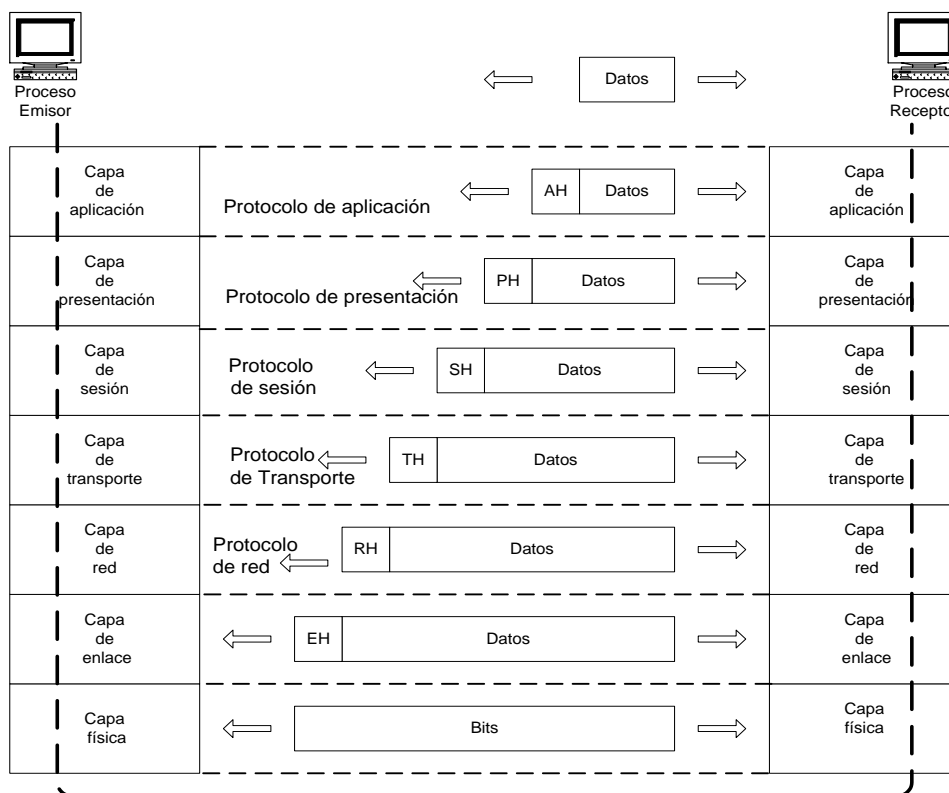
Proceso Emisor

Datos

Proceso Recepto

Capa de aplicación

Protocolo de aplicación

AH | Datos

Capa de aplicación

Capa de presentación

Protocolo de presentación

PH | Datos

Capa de presentació

Capa de sesión

Protocolo de sesión

SH | Datos

Capa de sesión

Capa de transporte

Protocolo de Transporte

TH | Datos

Capa de transporte

Capa de red

Protocolo de red

RH | Datos

Capa de red

Capa de enlace

EH | Datos

Capa de enlace

Capa física

Bits

Capa física